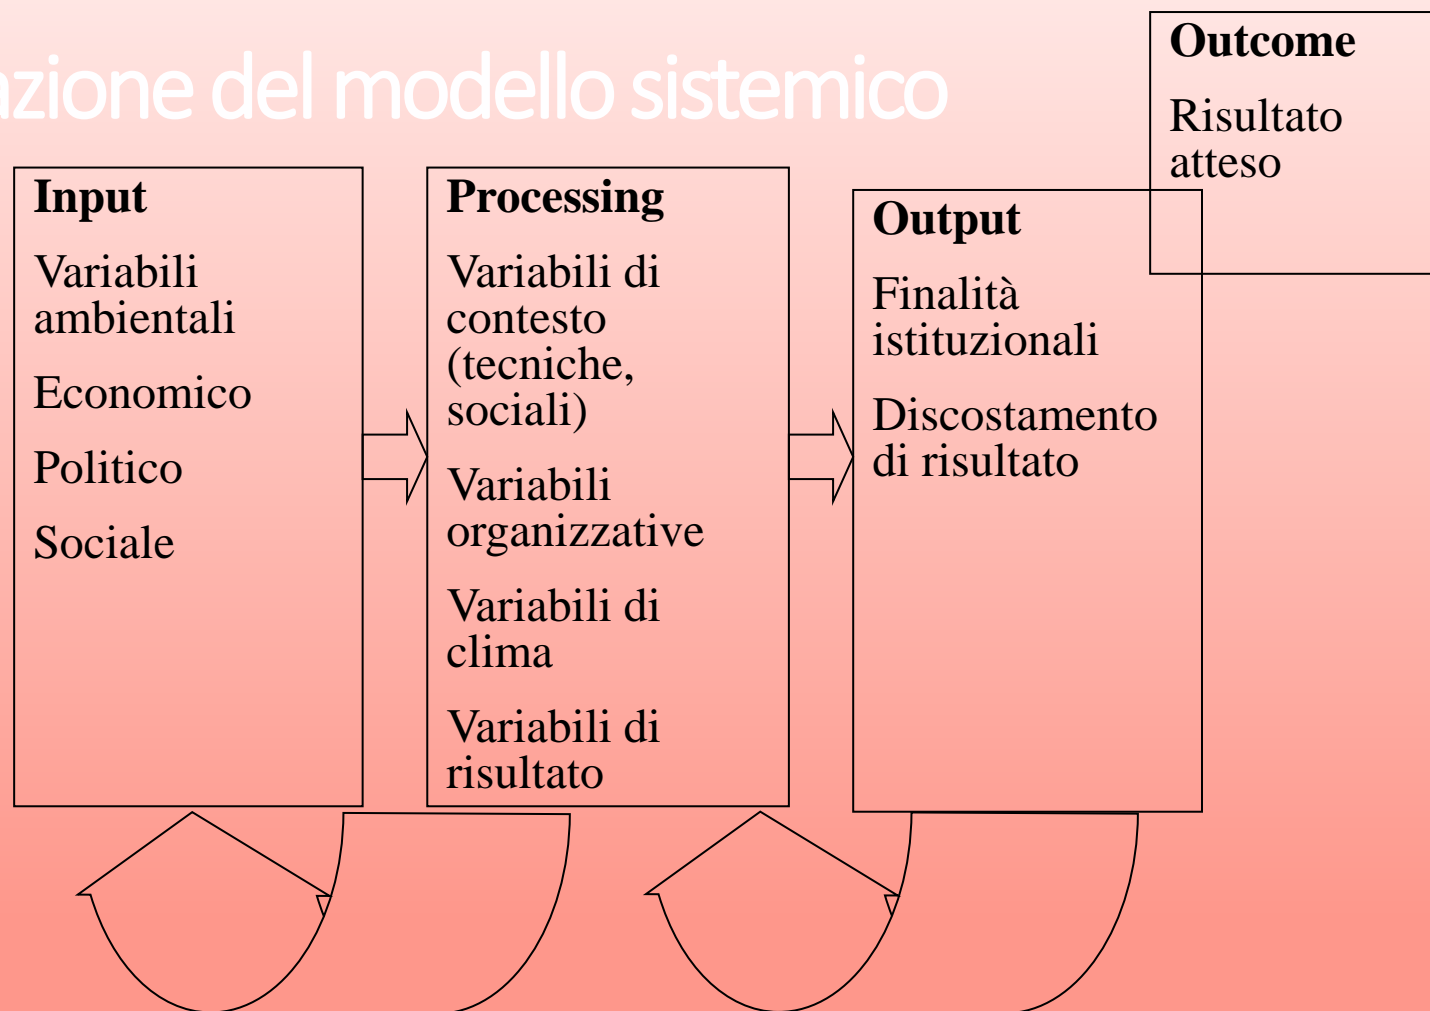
zione del modello sistemico

Outcome

Risultato atteso

Input

Variabili ambientali

Economico

Politico

Sociale

Processing

Variabili di contesto (tecniche, sociali)

Variabili organizzative

Variabili di clima

Variabili di risultato

Output

Finalità istituzionali

Discostamento di risultato